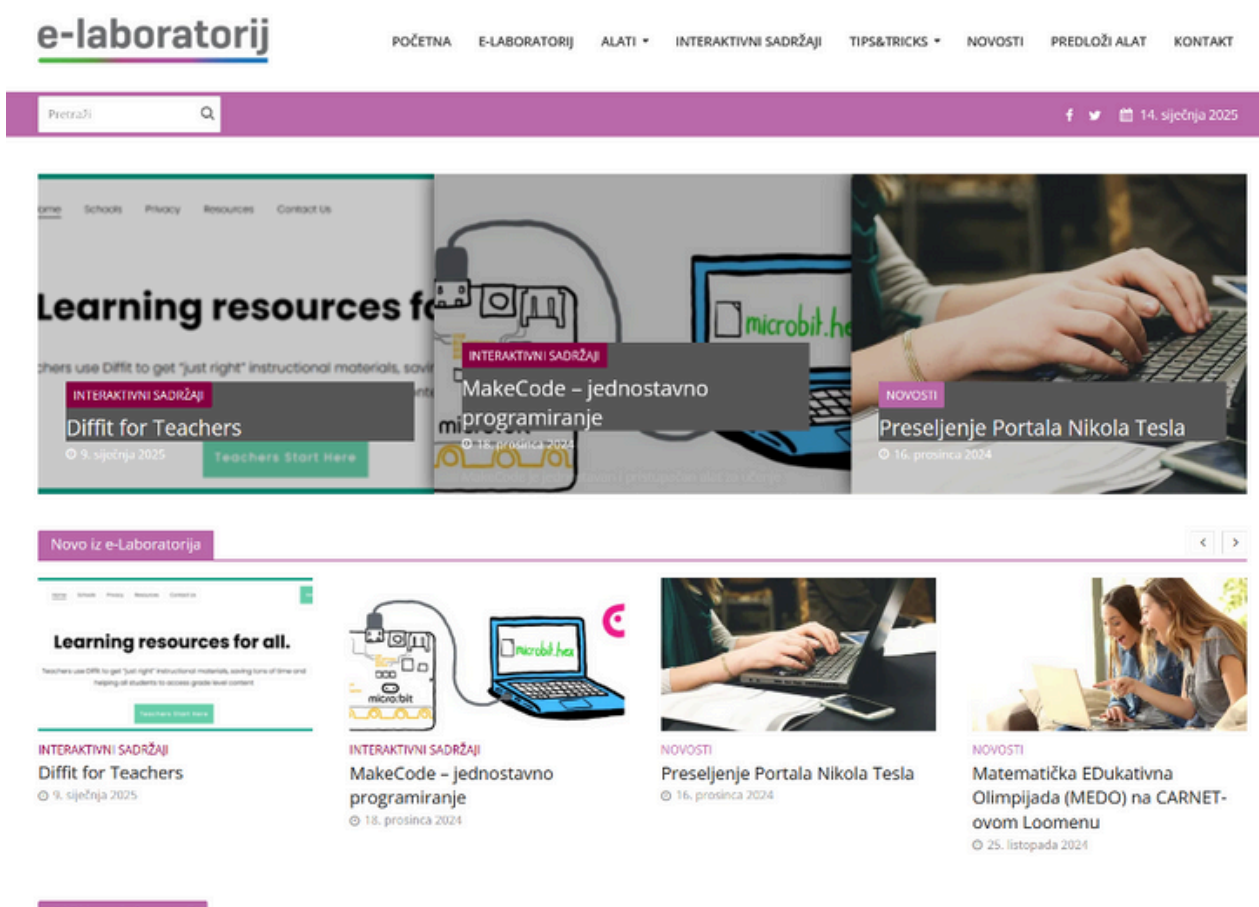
e-laboratorij

POČETNA E-LABORATORIJ ALATI ▾ INTERAKTIVNI SADRŽAJI TIPS&TRICKS ▾ NOVOSTI PREDLOŽI ALAT KONTAKT

Pretraži

14. siječnja 2025

Home Schools Privacy Resources Contact Us

Learning resources fo

chers use Diffit to get "just right" instructional materials, savin

INTERAKTIVNI SADRŽAJI
Diffit for Teachers
9. siječnja 2025

Teachers Start Here

microbit.he

INTERAKTIVNI SADRŽAJI
MakeCode – jednostavno programiranje
18. prosinca 2024

NOVOSTI
Preseljenje Portala Nikola Tesla
16. prosinca 2024

Novo iz e-Laboratorija

Home Schools Privacy Resources Contact Us

Learning resources for all.

Teachers use Diffit to get "just right" instructional materials, saving tons of time and helping all students to access grade level content

Teachers Start Here

INTERAKTIVNI SADRŽAJI
Diffit for Teachers
9. siječnja 2025

microbit.hex
micro:bit

INTERAKTIVNI SADRŽAJI
MakeCode – jednostavno programiranje
18. prosinca 2024

NOVOSTI
Preseljenje Portala Nikola Tesla
16. prosinca 2024

NOVOSTI
Matematička EDukativna Olimpijada (MEDO) na CARNET-ovom Loomenu
25. listopada 2024